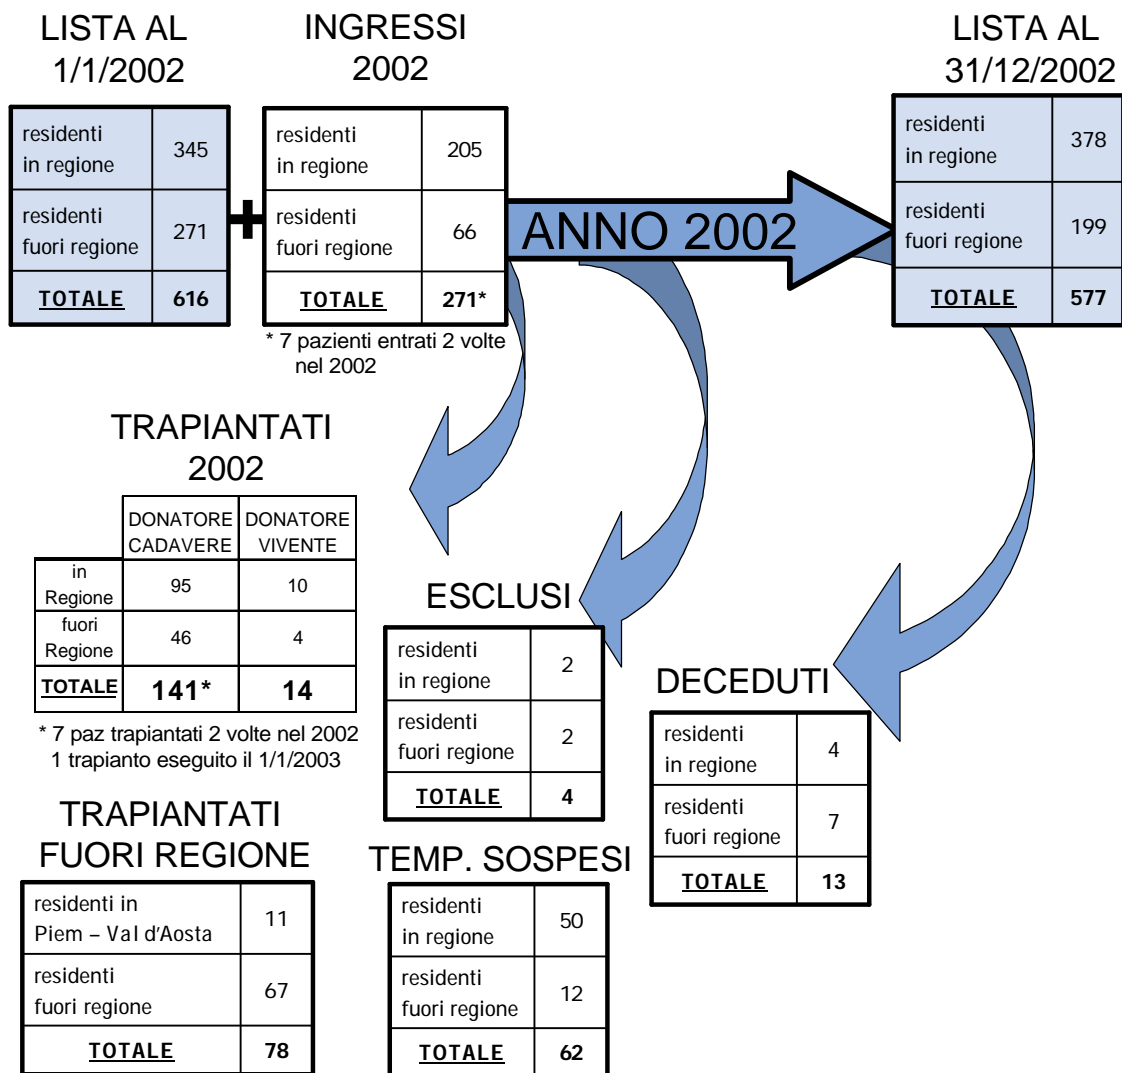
LISTA AL 1/1/2002

| residenti in regione | 345 |
|---|---|
| residenti fuori regione | 271 |
| TOTALE | 616 |

+

INGRESSI 2002

| residenti in regione | 205 |
|---|---|
| residenti fuori regione | 66 |
| TOTALE | 271* |

* 7 pazienti entrati 2 volte nel 2002

ANNO 2002

LISTA AL 31/12/2002

| residenti in regione | 378 |
|---|---|
| residenti fuori regione | 199 |
| TOTALE | 577 |

TRAPIANTATI 2002

| | DONATORE CADAVERE | DONATORE VIVENTE |
|---|---|---|
| in Regione | 95 | 10 |
| fuori Regione | 46 | 4 |
| TOTALE | 141* | 14 |

* 7 paz trapiantati 2 volte nel 2002
1 trapianto eseguito il 1/1/2003

ESCLUSI

| residenti in regione | 2 |
|---|---|
| residenti fuori regione | 2 |
| TOTALE | 4 |

DECEDUTI

| residenti in regione | 4 |
|---|---|
| residenti fuori regione | 7 |
| TOTALE | 13 |

TRAPIANTATI FUORI REGIONE

| residenti in Piem – Val d'Aosta | 11 |
|---|---|
| residenti fuori regione | 67 |
| TOTALE | 78 |

TEMP. SOSPESI

| residenti in regione | 50 |
|---|---|
| residenti fuori regione | 12 |
| TOTALE | 62 |